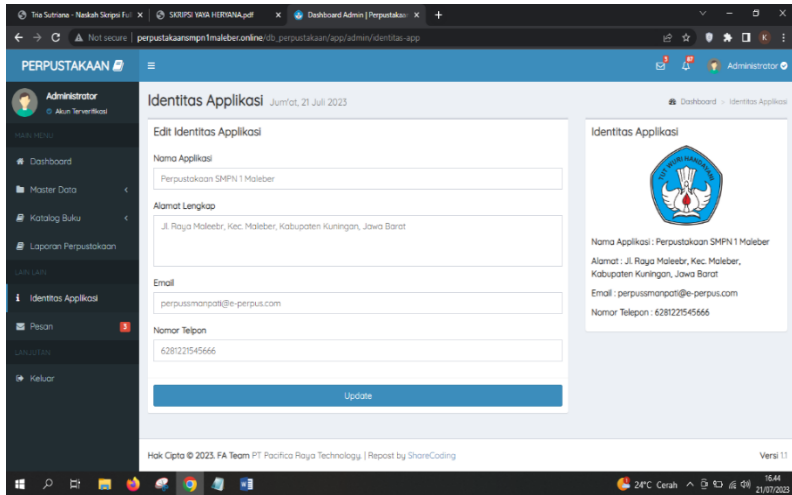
Tria Sutriana - Naskah Skripsi Ful × SKRIPSI YAYA HERYANA.pdf × Dashboard Admin | Perpustakaa × +

Not secure | perpustakaansmpn1maleber.online/db_perpustakaan/app/admin/identitas-app

PERPUSTAKAAN

Administrator

Administrator
Akun Terverifikasi

MAIN MENU

Dashboard

Master Data

Katalog Buku

Laporan Perpustakaan

LAIN LAIN

Identitas Applikasi

Pesan 3

LANJUTAN

Keluar

Identitas Applikasi Jum'at, 21 Juli 2023

Dashboard > Identitas Applikasi

Edit Identitas Applikasi

Nama Applikasi

Perpustakaan SMPN 1 Maleber

Alamat Lengkap

Jl. Raya Maleebr, Kec. Maleber, Kabupaten Kuningan, Jawa Barat

Email

perpussmanpati@e-perpus.com

Nomor Telpon

6281221545666

Update

Identitas Applikasi

TUT WURI HANDAYANI

Nama Applikasi : Perpustakaan SMPN 1 Maleber

Alamat : Jl. Raya Maleebr, Kec. Maleber, Kabupaten Kuningan, Jawa Barat

Email : perpussmanpati@e-perpus.com

Nomor Telepon : 6281221545666

Hak Cipta © 2023. FA Team PT Pacifica Raya Technology. | Repost by ShareCoding

Versi 1.1

24°C Cerah 16.44 21/07/2023